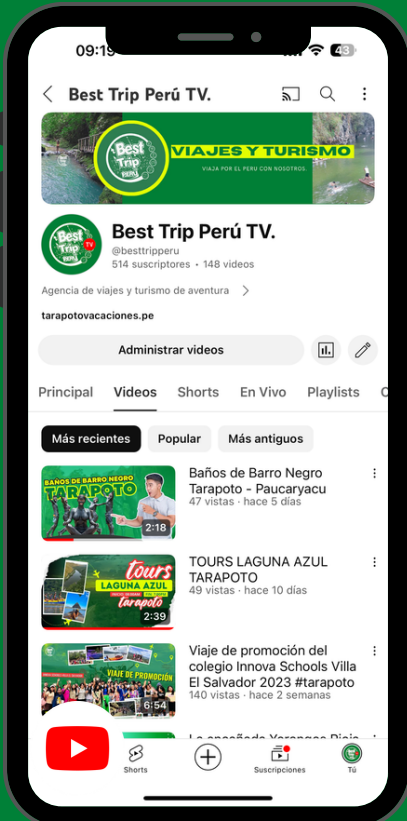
09:19

43

Best Trip Perú TV.

Best Trip PERÚ

VIAJES Y TURISMO

VIAJA POR EL PERÚ CON NOSOTROS

Best Trip TV PERÚ

Best Trip Perú TV.

@besttripperu

514 suscriptores · 148 videos

Agencia de viajes y turismo de aventura

tarapotovacaciones.pe

Administrar videos

Principal

Videos

Shorts

En Vivo

Playlists

Más recientes

Popular

Más antiguos

BAÑOS DE BARRO NEGRO TARAPOTO

2:18

Baños de Barro Negro Tarapoto - Paucaryacu

47 vistas · hace 5 días

tours LAGUNA AZUL tarapoto

2:39

TOURS LAGUNA AZUL TARAPOTO

49 vistas · hace 10 días

VIAJE DE PROMOCIÓN

6:54

Viaje de promoción del colegio Innova Schools Villa El Salvador 2023 #tarapoto

140 vistas · hace 2 semanas

La apacible Yarangos Rioja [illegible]

Shorts

Suscripciones

Tú